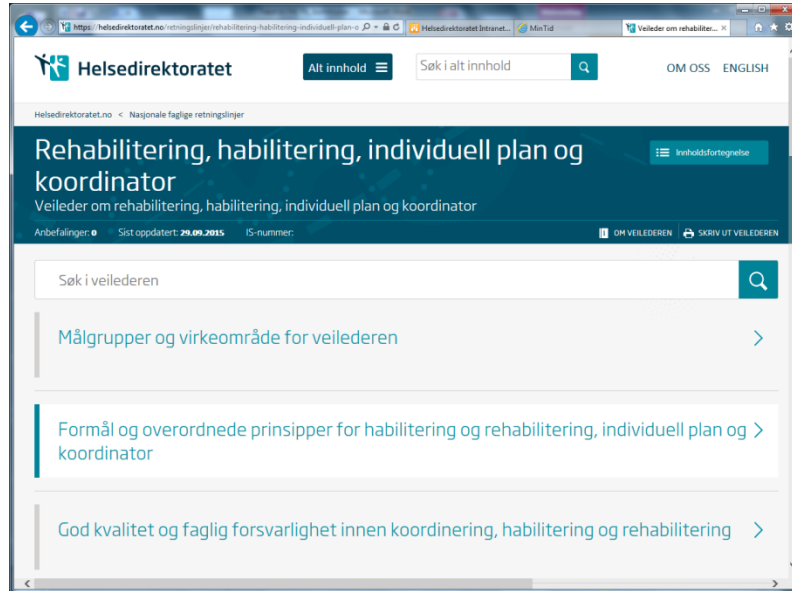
https://helsedirektoratet.no/retningslinjer/rehabilitering-habilitering-individuell-plan-o
Helsedirektoratet Intranet...
MinTid
Veileder om rehabiliter... ×

Helsedirektoratet
Alt innhold
Søk i alt innhold
OM OSS ENGLISH

Helsedirektoratet.no < Nasjonale faglige retningslinjer

Rehabilitering, habilitering, individuell plan og koordinator
Innholdsfortegnelse
Veileder om rehabilitering, habilitering, individuell plan og koordinator

Anbefalinger: 0 Sist oppdatert: 29.09.2015 IS-nummer:
OM VEILEDEREN SKRIV UT VEILEDEREN

Søk i veilederen

Målgrupper og virkeområde for veilederen

Formål og overordnede prinsipper for habilitering og rehabilitering, individuell plan og koordinator

God kvalitet og faglig forsvarlighet innen koordinering, habilitering og rehabilitering